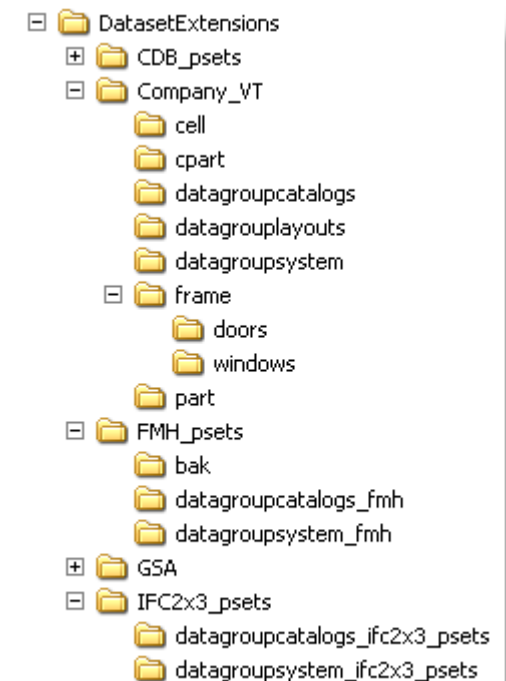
DatasetExtensions
CDB_psets
Company_VT
cell
cpart
datagroupcatalogs
datagrouplayouts
datagroupsystem
frame
doors
windows
part
FMH_psets
bak
datagroupcatalogs_fmh
datagroupsystem_fmh
GSA
IFC2x3_psets
datagroupcatalogs_ifc2x3_psets
datagroupsystem_ifc2x3_psets